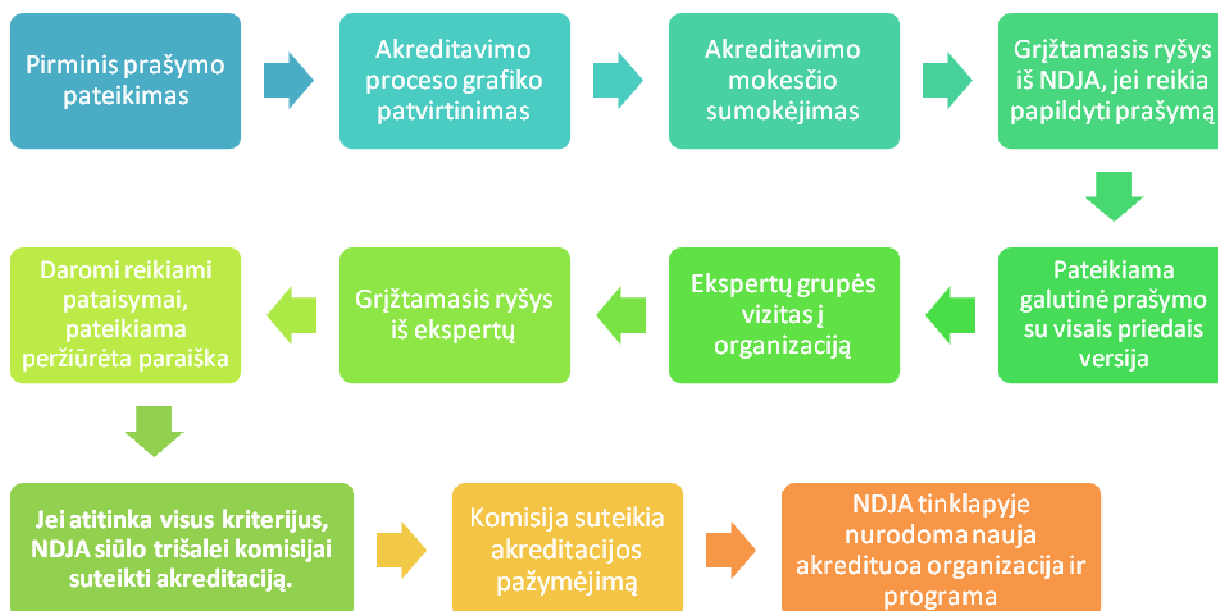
Pirminis prašymo pateikimas

Akreditavimo proceso grafiko patvirtinimas

Akreditavimo mokesčio sumokėjimas

Grįžtamasis ryšys iš NDJA, jei reikia papildyti prašymą

Pateikiama galutinė prašymo su visais priedais versija

Ekspertų grupės vizitas į organizaciją

Grįžtamasis ryšys iš ekspertų

Daromi reikiami pataisymai, pateikiama peržiūrėta paraiška

Jei atitinka visus kriterijus, NDJA siūlo trišalei komisijai suteikti akreditaciją.

Komisija suteikia akreditacijos pažymėjimą

NDJA tinklapyje nurodoma nauja akredituoa organizacija ir programa